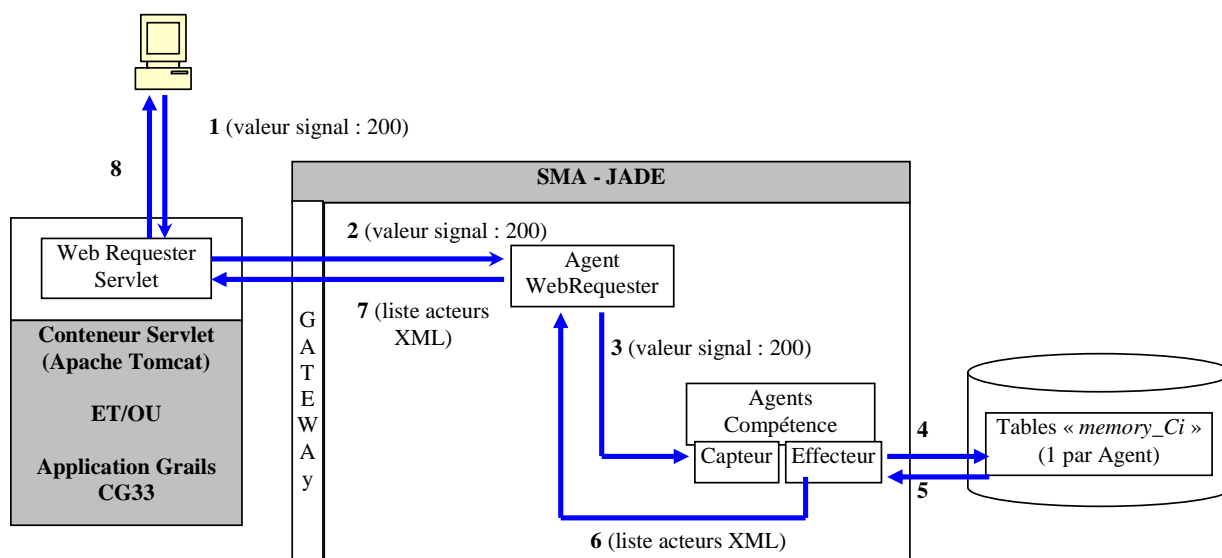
1 (valeur signal : 200)

8

SMA - JADE

2 (valeur signal : 200)

Web Requester Servlet

Agent WebRequester

GATEWAy

7 (liste acteurs XML)

Conteneur Servlet (Apache Tomcat)

ET/OU

Application Grails CG33

3 (valeur signal : 200)

Agents Compétence

Capteur

Effecteur

4

Tables « *memory_Ci* » (1 par Agent)

5

6 (liste acteurs XML)